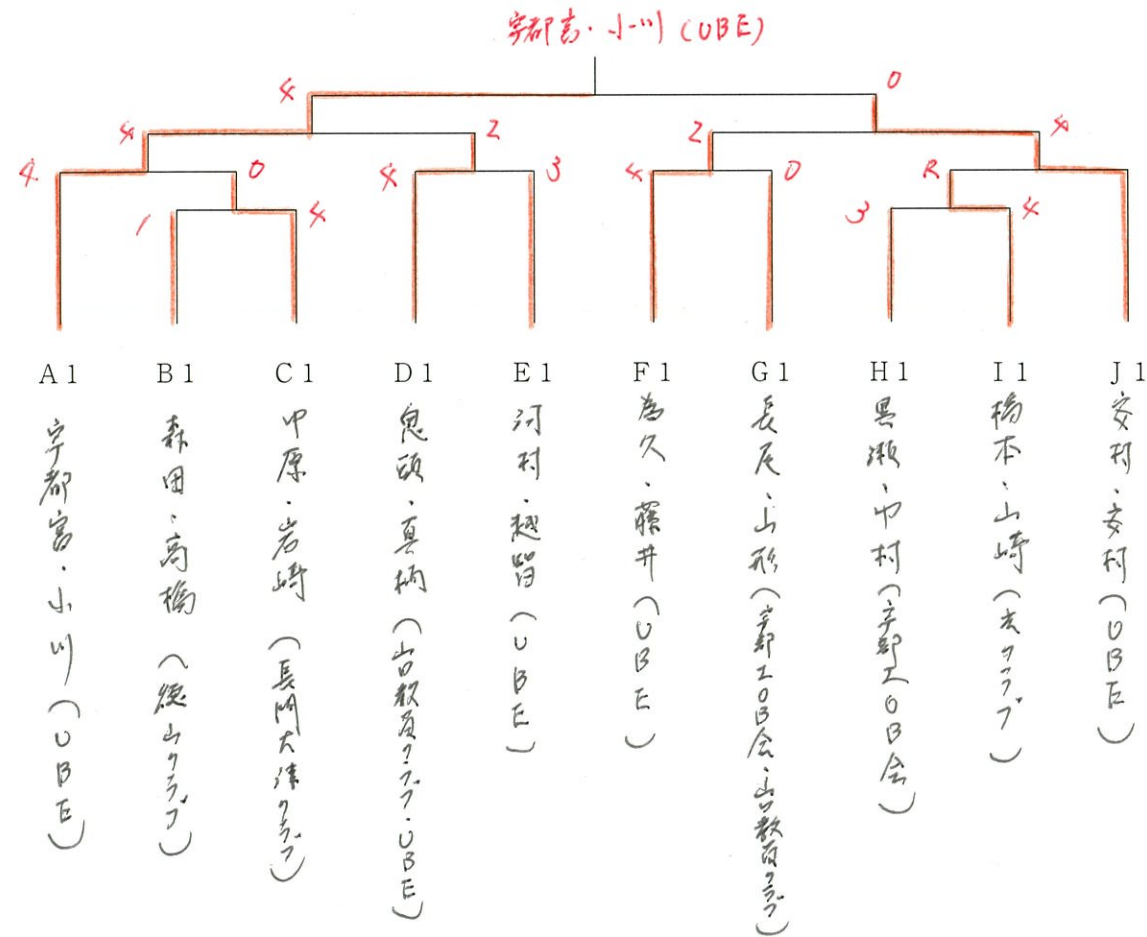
宇都宮・小川（UBE）

4
0
4
2
2
4
4
0
4
3
4
0
2
1
4
3
4

A1 宇都宮・小川（UBE）
B1 森田・高橋（徳山クラブ）
C1 中原・岩崎（長門大津クラブ）
D1 鬼頭・真柄（山口教員クラブ・UBE）
E1 河村・越智（UBE）
F1 為久・藤井（UBE）
G1 長尾・山形（宇部工OB会・山口教員クラブ）
H1 黒瀬・中村（宇部工OB会）
I1 橋本・山崎（光クラブ）
J1 安村・安村（UBE）